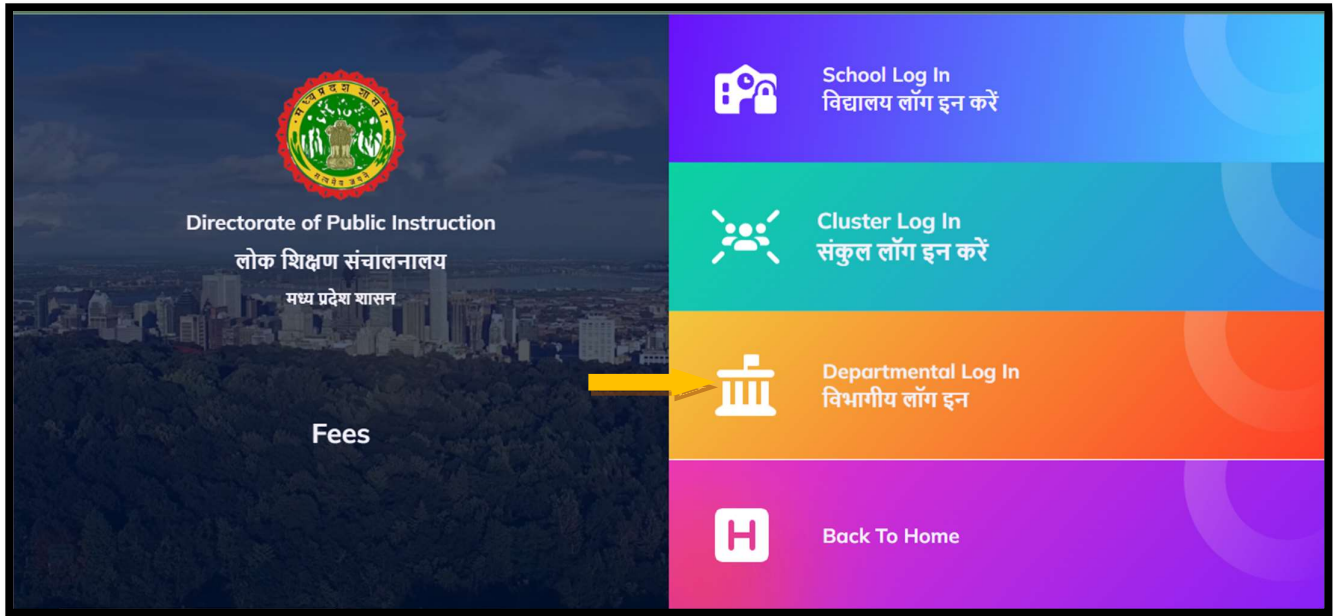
मध्य प्रदेश शासन
सत्यमेव जयते

Directorate of Public Instruction
लोक शिक्षण संचालनालय
मध्य प्रदेश शासन

Fees

School Log In
विद्यालय लॉग इन करें

Cluster Log In
संकुल लॉग इन करें

Departmental Log In
विभागीय लॉग इन

H

Back To Home